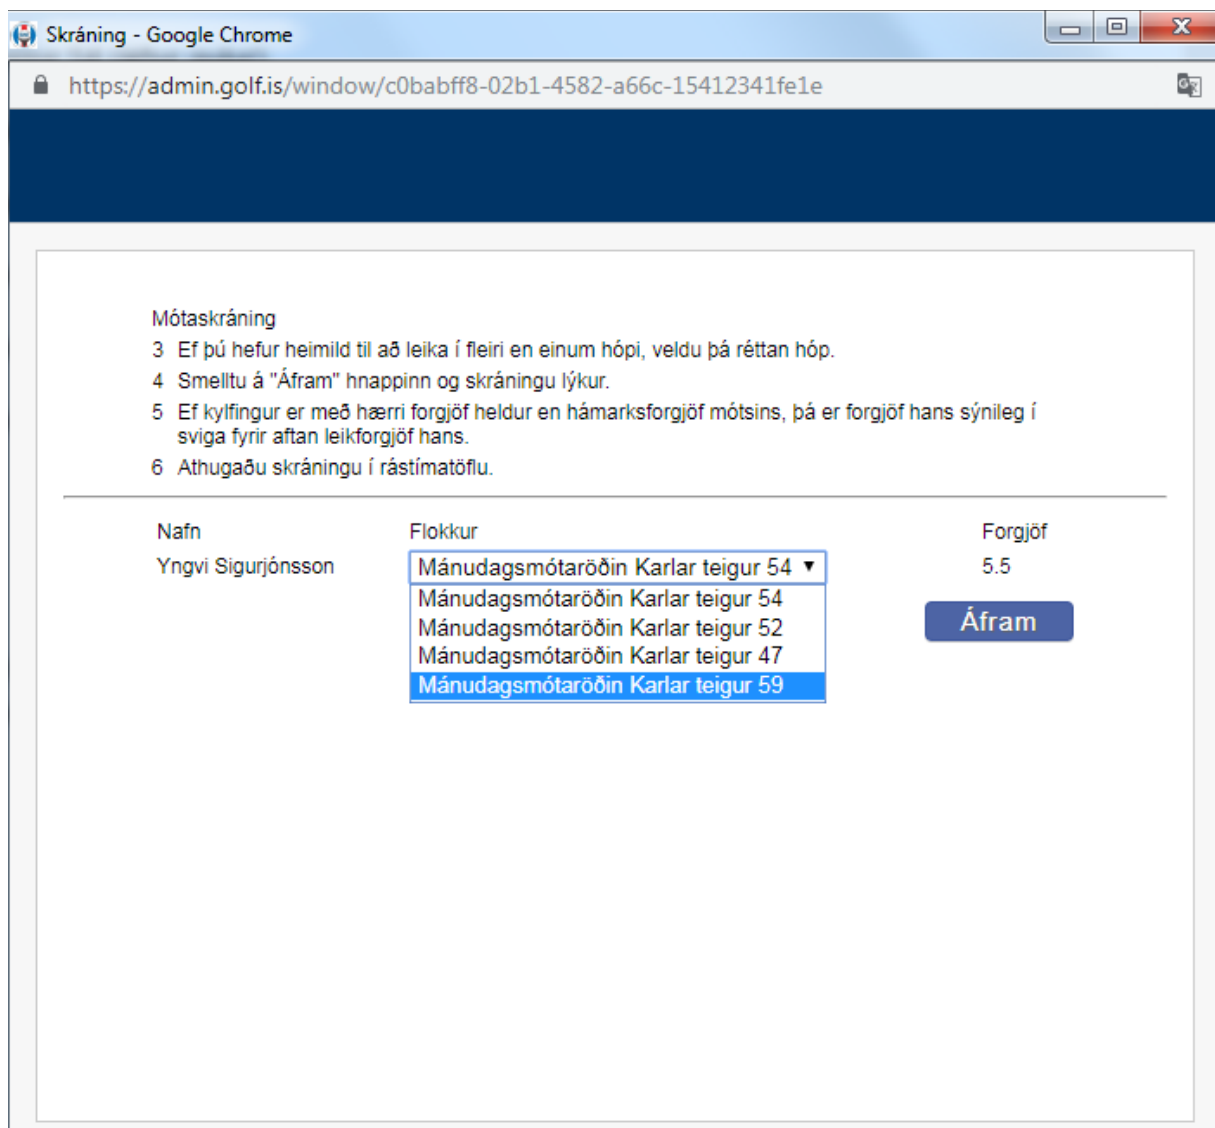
Skráning - Google Chrome

https://admin.golf.is/window/c0babff8-02b1-4582-a66c-15412341fe1e

Mótaskráning
3 Ef þú hefur heimild til að leika í fleiri en einum hópi, veldu þá réttan hóp.
4 Smelltu á "Áfram" hnappinn og skráningu lýkur.
5 Ef kylfingur er með hærri forgjöf heldur en hámarksforgjöf mótsins, þá er forgjöf hans sýnileg í sviga fyrir aftan leikforgjöf hans.
6 Athugaðu skráningu í rástímatöflu.

| Nafn | Flokkur | Forgjöf |
|---|---|---|
| Yngvi Sigurjónsson | Mánudagsmótaröðin Karlar teigur 54 | 5.5 |

Mánudagsmótaröðin Karlar teigur 54
Mánudagsmótaröðin Karlar teigur 52
Mánudagsmótaröðin Karlar teigur 47
Mánudagsmótaröðin Karlar teigur 59

Áfram